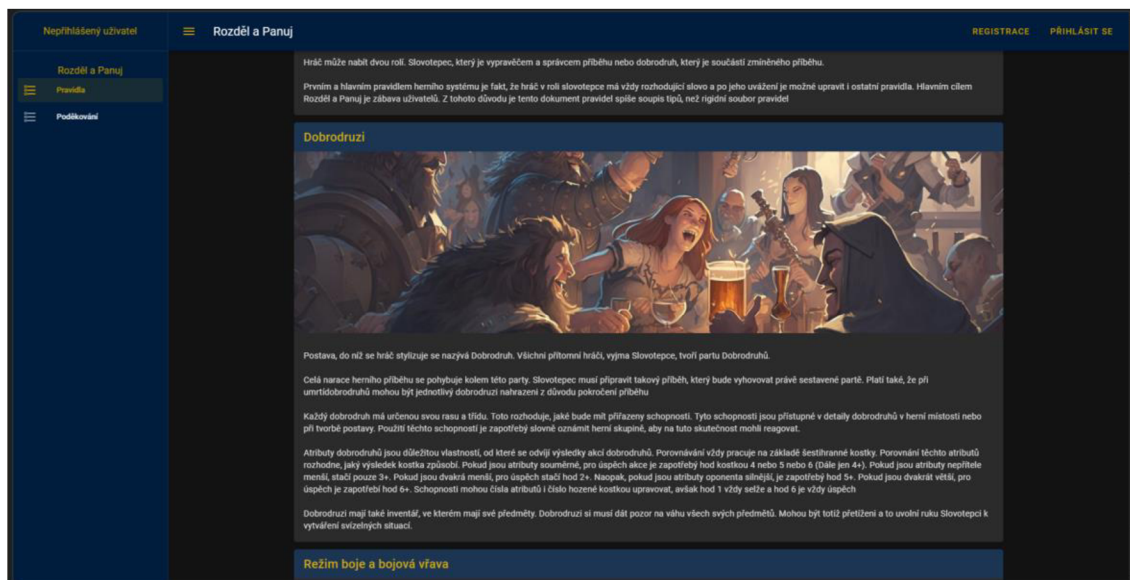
Nepřihlášený uživatel

Rozděl a Panuj

REGISTRACE

PŘIHLÁSIT SE

Rozděl a Panuj

Pravidla

Poděkování

Hráč může nabít dvou rolí. Slovotepec, který je vypravěčem a správcem příběhu nebo dobrodruh, který je součástí zmíněného příběhu.

Prvním a hlavním pravidlem herního systému je fakt, že hráč v roli slovotepce má vždy rozhodující slovo a po jeho uvážení je možné upravit i ostatní pravidla. Hlavním cílem Rozděl a Panuj je zábava uživatelů. Z tohoto důvodu je tento dokument pravidel spíše soupis tipů, než rigidní soubor pravidel

Dobrodruzi

Postava, do níž se hráč stylizuje se nazývá Dobrodruh. Všichni přítomní hráči, vyjma Slovotepce, tvoří partu Dobrodruhů.

Celá narace herního příběhu se pohybuje kolem této party. Slovotepec musí připravit takový příběh, který bude vyhovovat právě sestavené partě. Platí také, že při umrtídobrodruhů mohou být jednotliví dobrodruzi nahrazeni z důvodu pokročení příběhu

Každý dobrodruh má určenou svou rasu a třídu. Toto rozhoduje, jaké bude mít přiřazeny schopnosti. Tyto schopnosti jsou přístupné v detaily dobrodruhů v herní místosti nebo při tvorbě postavy. Použití těchto schopností je zapotřebý slovně oznámit herní skupině, aby na tuto skutečnost mohli reagovat.

Atributy dobrodruhů jsou důležitou vlastností, od které se odvíjí výsledky akcí dobrodruhů. Porovnávání vždy pracuje na základě šestihranné kostky. Porovnání těchto atributů rozhodne, jaký výsledek kostka způsobí. Pokud jsou atributy souměrné, pro úspěch akce je zapotřebý hod kostkou 4 nebo 5 nebo 6 (Dále jen 4+). Pokud jsou atributy nepřítele menší, stačí pouze 3+. Pokud jsou dvakrá menší, pro úspěch stačí hod 2+. Naopak, pokud jsou atributy oponenta silnější, je zapotřebý hod 5+. Pokud jsou dvakrát větší, pro úspěch je zapotřebí hod 6+. Schopnosti mohou čísla atributů i číslo hozené kostkou upravovat, avšak hod 1 vždy selže a hod 6 je vždy úspěch

Dobrodruzi mají také inventář, ve kterém mají své předměty. Dobrodruzi si musí dát pozor na váhu všech svých předmětů. Mohou být totiž přetížení a to uvolní ruku Slovotepci k vytváření svízelných situací.

Režim boje a bojová vřava